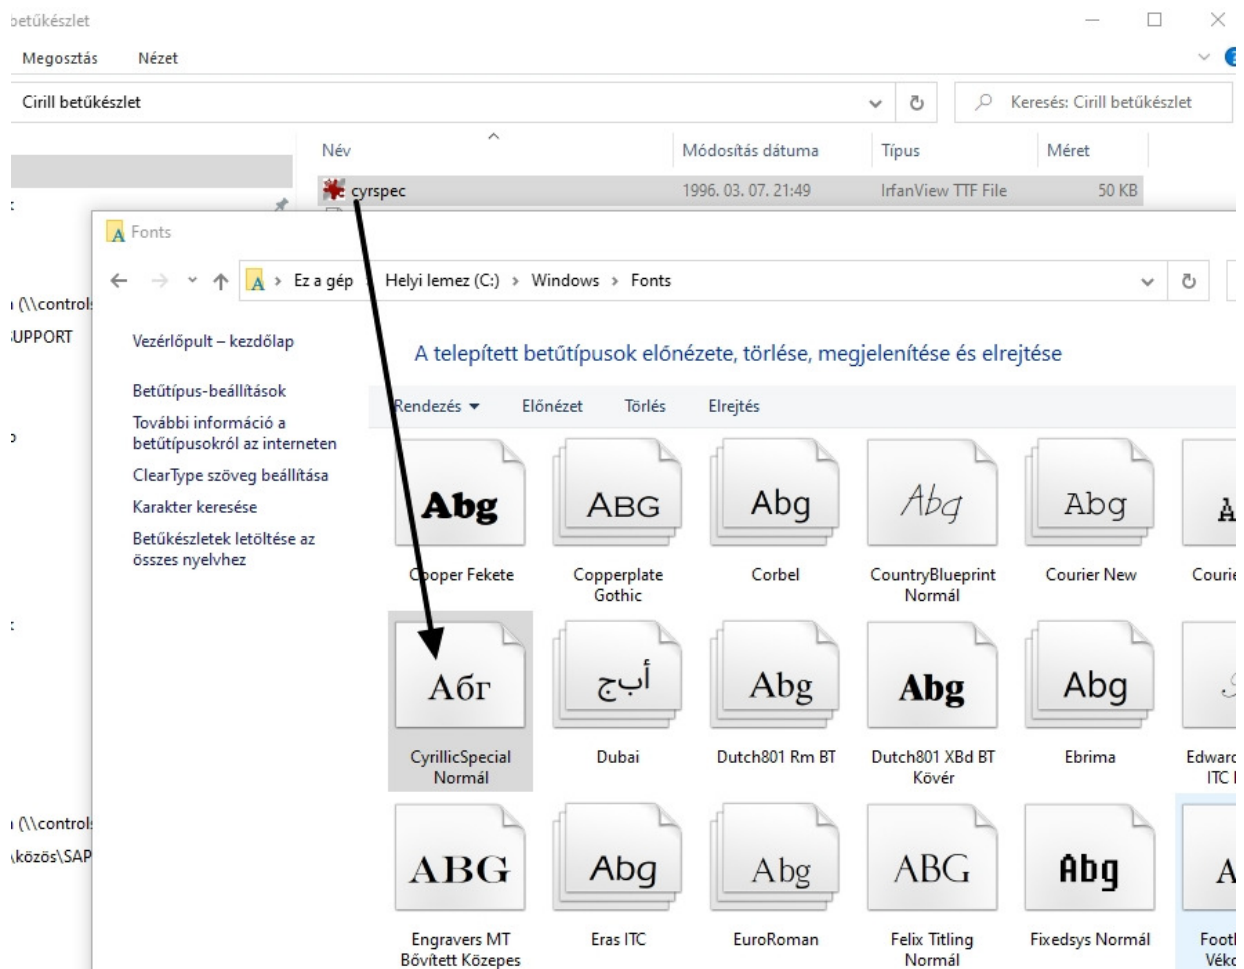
betűkészlet

Megosztás Nézet

Cirill betűkészlet

Keresés: Cirill betűkészlet

Név Módosítás dátuma Típus Méret

cyrspec 1996. 03. 07. 21:49 IrfanView TTF File 50 KB

Fonts

Ez a gép > Helyi lemez (C:) > Windows > Fonts

(\\control

UPPORT

Vezérlőpult – kezdőlap

Betűtípus-beállítások

További információ a betűtípusokról az interneten

ClearType szöveg beállítása

Karakter keresése

Betűkészletek letöltése az összes nyelvhez

A telepített betűtípusok előnézete, törlése, megjelenítése és elrejtése

Rendezés ▾ Előnézet Törlés Elrejtés

Abg
Cooper Fekete

ABG
Copperplate Gothic

Abg
Corbel

Abg
CountryBlueprint Normál

Abg
Courier New

A
Courie

Абг
CyrillicSpecial Normál

أبج
Dubai

Abg
Dutch801 Rm BT

Abg
Dutch801 XBd BT Kövér

Abg
Ebrima

Edward ITC

(\\control

közös\SAP

ABG
Engravers MT Bővített Közepes

Abg
Eras ITC

Abg
EuroRoman

ABG
Felix Titling Normál

Abg
Fixedsys Normál

A
Footl Vékc